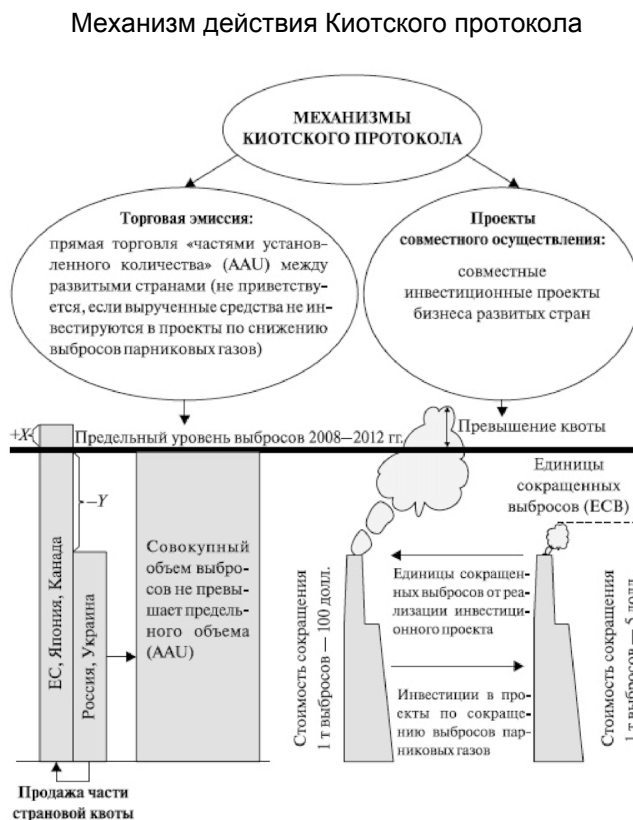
Механизм действия Киотского протокола

МЕХАНИЗМЫ КИОТСКОГО ПРОТОКОЛА

Торговая эмиссия: прямая торговля «частями установленного количества» (AAU) между развитыми странами (не приветствуется, если вырученные средства не инвестируются в проекты по снижению выбросов парниковых газов)

Проекты совместного осуществления: совместные инвестиционные проекты бизнеса развитых стран

+X

Предельный уровень выбросов 2008–2012 гг.

Превышение квоты

–Y

ЕС, Япония, Канада

Россия, Украина

Совокупный объем выбросов не превышает предельного объема (AAU)

Продажа части страновой квоты

Единицы сокращенных выбросов (ЕСВ)

Единицы сокращенных выбросов от реализации инвестиционного проекта

Инвестиции в проекты по сокращению выбросов парниковых газов

Стоимость сокращения 1 т выбросов — 100 долл.

Стоимость сокращения 1 т выбросов — 5 долл.